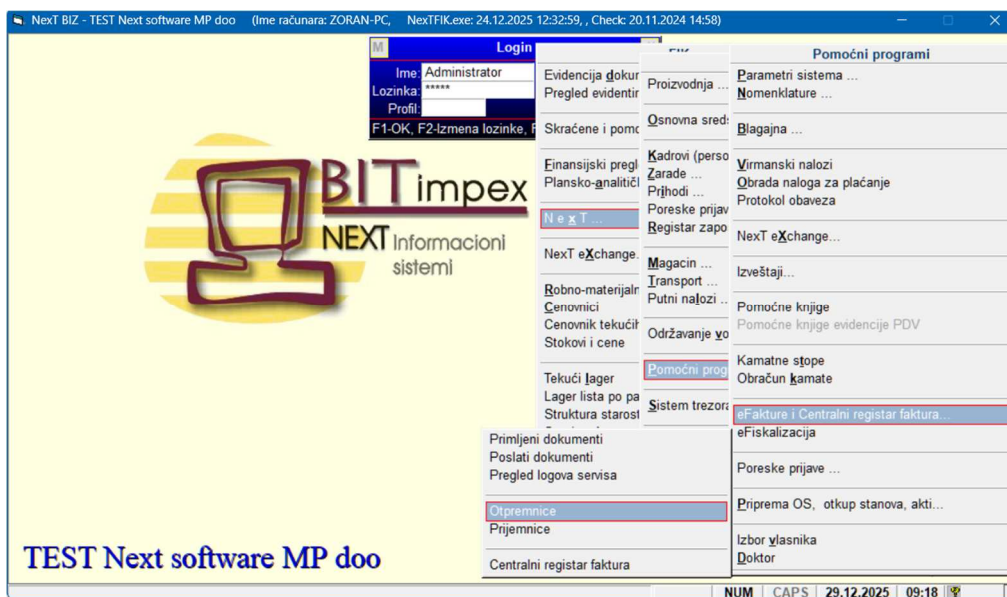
NexT BIZ - TEST Next software MP doo (Ime računara: ZORAN-PC, NexTFIK.exe: 24.12.2025 12:32:59, , Check: 20.11.2024 14:58)

M Login
Ime: Administrator
Lozinka: *****
Profil:
F1-OK, F2-Izmena lozinke, F

BIT impex
NEXT Informacioni sistemi

Evidencija dokur
Pregled evidentir
Skraćene i pomo
Finansijski pregl
Plansko-analitičl
N e x T ...
NexT eXchange.
Robno-materijaln
Cenovnici
Cenovnik tekućih
Stokovi i cene
Tekući lager
Lager lista po pa
Struktura starost

FIK
Proizvodnja ...
Osnovna sreds
Kadrovi (perso
Zarade ...
Prihodi ...
Poreske prijav
Registar zapo
Magacin ...
Transport ...
Putni nalozi ...
Održavanje vo
Pomoćni prog
Sistem trezora

Pomoćni programi
Parametri sistema ...
Nomenklature ...
Blagajna ...
Virmanski nalozi
Obrada naloga za plaćanje
Protokol obaveza
NexT eXchange...
Izveštaji...
Pomoćne knjige
Pomoćne knjige evidencije PDV
Kamatne stope
Obračun kamate
eFakture i Centralni registar faktura...
eFiskalizacija
Poreske prijave ...
Priprema OS, otkup stanova, akti...
Izbor vlasnika
Doktor

Primljeni dokumenti
Poslati dokumenti
Pregled logova servisa
Otpremnice
Prijemnice
Centralni registar faktura

TEST Next software MP doo

NUM CAPS 29.12.2025 09:18